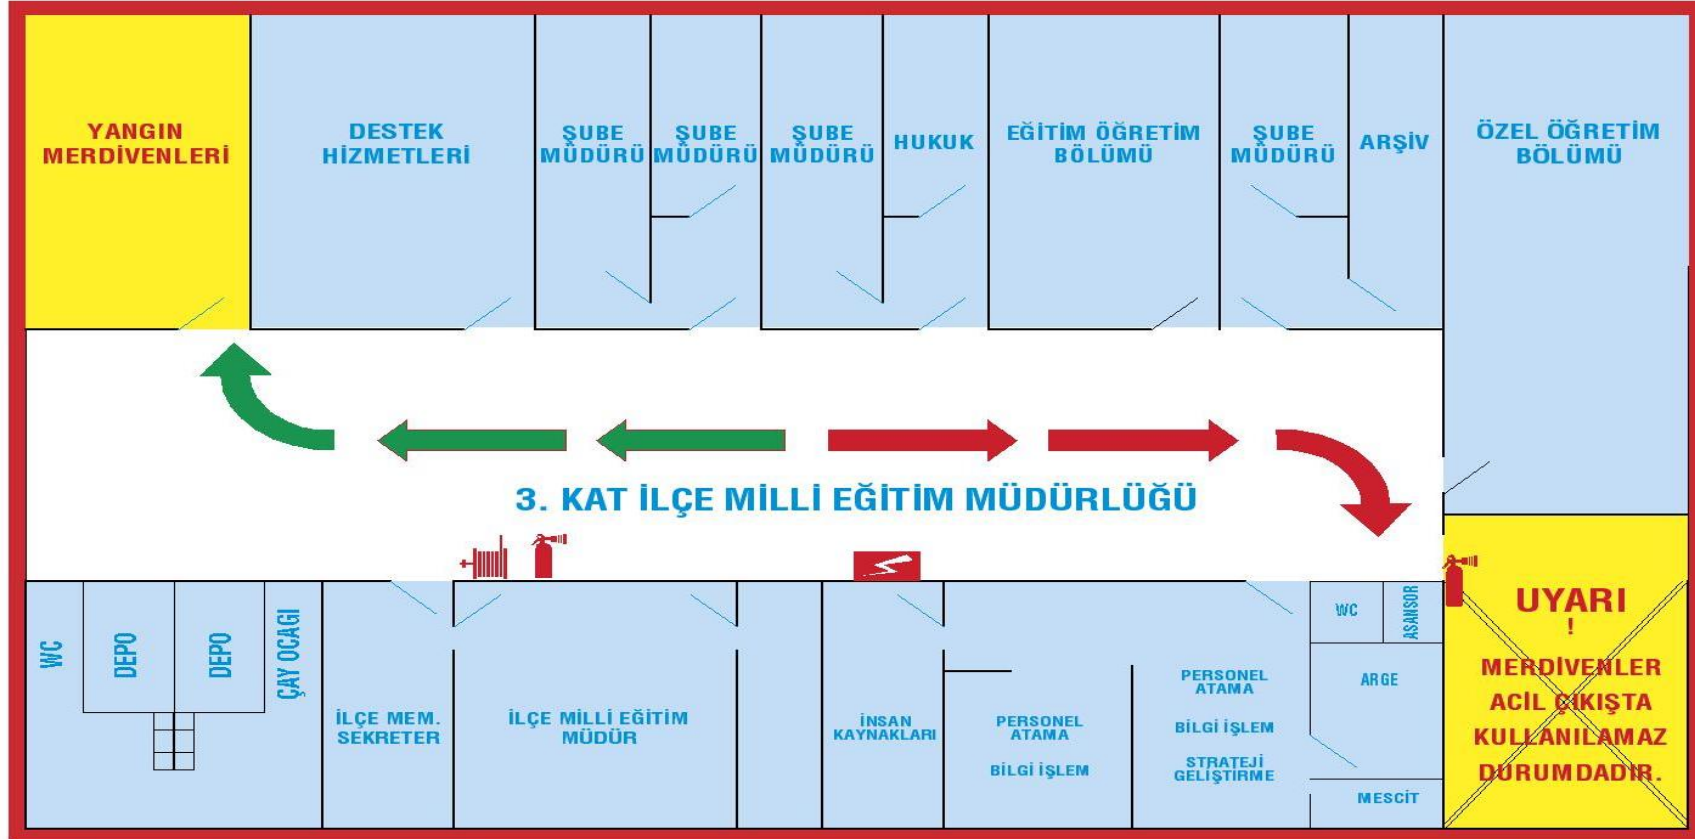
YANGIN MERDİVENLERİ

DESTEK HİZMETLERİ

ŞUBE MÜDÜRÜ

ŞUBE MÜDÜRÜ

ŞUBE MÜDÜRÜ

HUKUK

EĞİTİM ÖĞRETİM BÖLÜMÜ

ŞUBE MÜDÜRÜ

ARŞİV

ÖZEL ÖĞRETİM BÖLÜMÜ

3. KAT İLÇE MİLLİ EĞİTİM MÜDÜRLÜĞÜ

WC

DEPO

DEPO

ÇAY OCAGI

İLÇE MEM. SEKRETER

İLÇE MİLLİ EĞİTİM MÜDÜR

İNSAN KAYNAKLARI

PERSONEL ATAMA

BİLGİ İŞLEM

PERSONEL ATAMA

BİLGİ İŞLEM

STRATEJİ GELİŞTİRME

WC

ASANSÖR

ARGE

MESCİT

UYARI
!
MERDİVENLER ACİL ÇIKIŞTA KULLANILAMAZ DURUMDADIR.